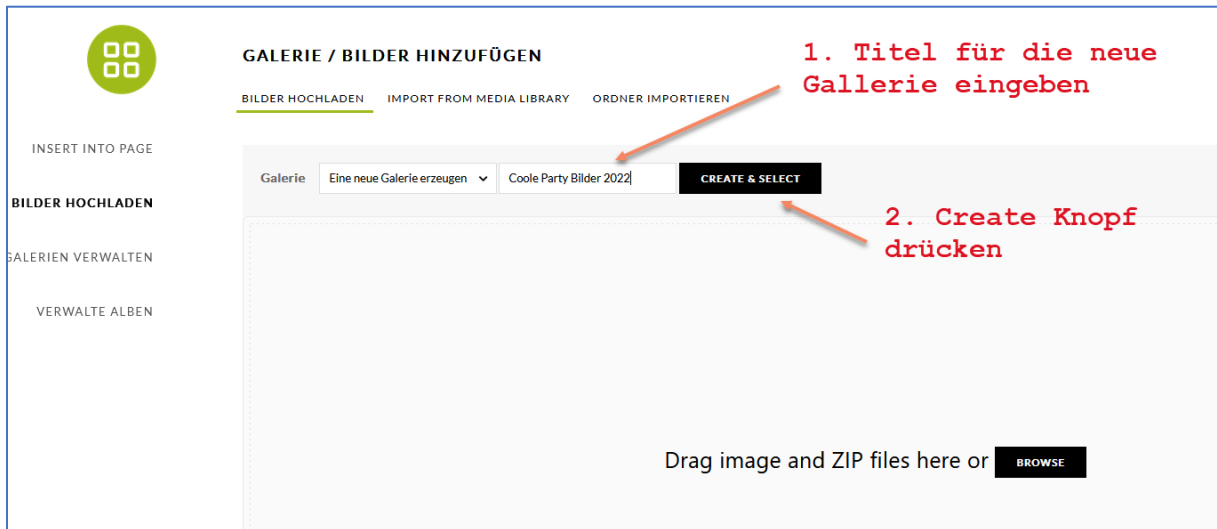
GALERIE / BILDER HINZUFÜGEN

BILDER HOCHLADEN IMPORT FROM MEDIA LIBRARY ORDNER IMPORTIEREN

1. Titel für die neue Gallerie eingeben

INSERT INTO PAGE

BILDER HOCHLADEN

GALERIEN VERWALTEN

VERWALTE ALBEN

Galerie Eine neue Galerie erzeugen Coole Party Bilder 2022 CREATE & SELECT

2. Create Knopf drücken

Drag image and ZIP files here or BROWSE